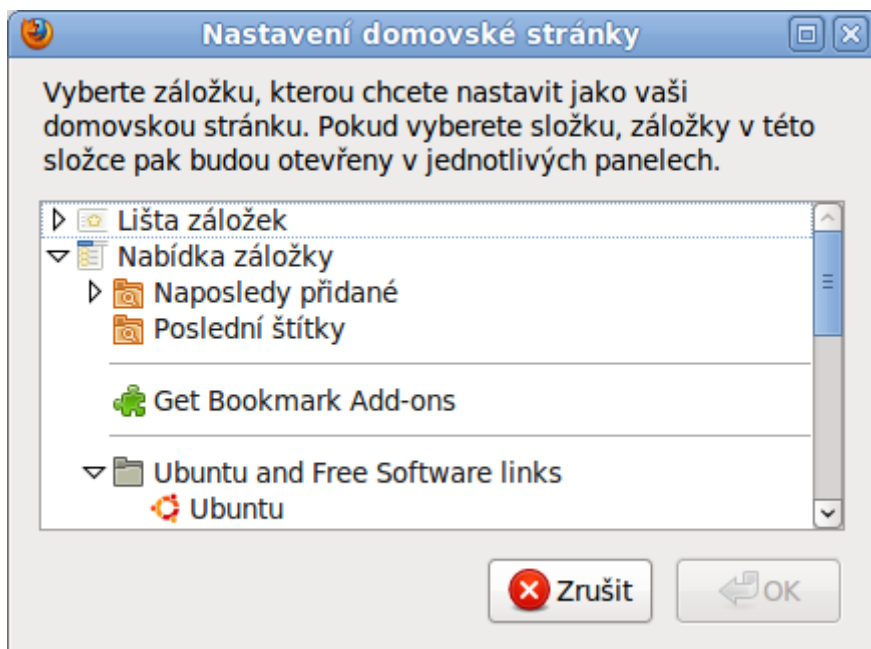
Nastavení domovské stránky

Vyberte záložku, kterou chcete nastavit jako vaši domovskou stránku. Pokud vyberete složku, záložky v této složce pak budou otevřeny v jednotlivých panelech.

Lišta záložek
Nabídka záložky
Naposledy přidané
Poslední štítky
Get Bookmark Add-ons
Ubuntu and Free Software links
Ubuntu

Zrušit
OK